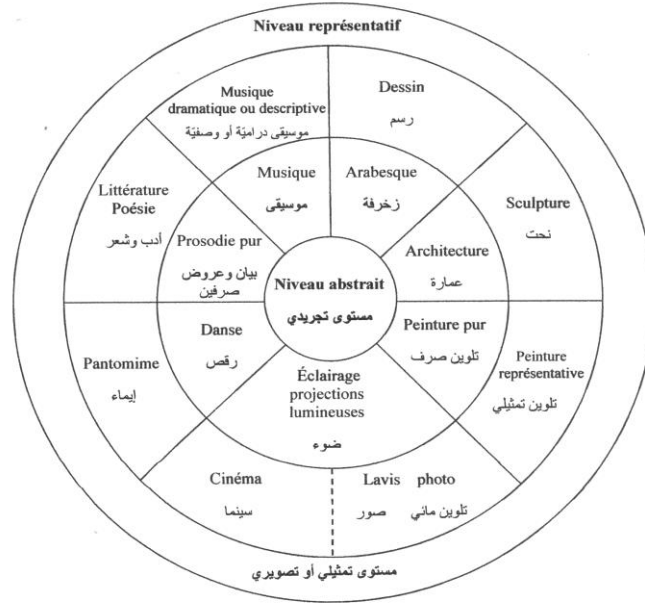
Niveau représentatif

Musique dramatique ou descriptive
موسيقى دراميّة أو وصفيّة

Dessin
رسم

Sculpture
نحت

Peinture représentative
تلوين تمثيلي

Lavis photo
تلوين مائي صور

Cinéma
سينما

Pantomime
إيماء

Littérature Poésie
أدب وشعر

Musique
موسيقى

Arabesque
زخرفة

Architecture
عمارة

Peinture pur
تلوين صرف

Éclairage projections lumineuses
ضوء

Danse
رقص

Prosodie pur
بيان وعروض صرفين

Niveau abstrait
مستوى تجريدي

مستوى تمثيلي أو تصويري